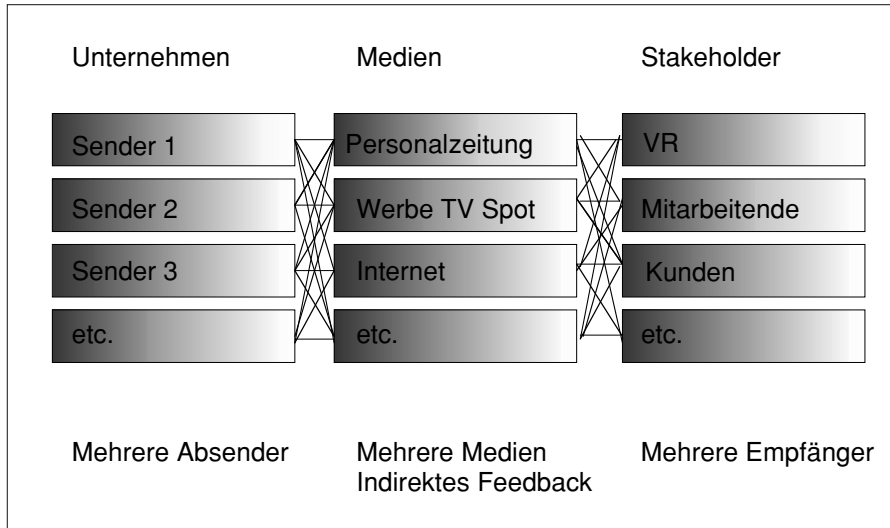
Unternehmen

Medien

Stakeholder

Sender 1

Sender 2

Sender 3

etc.

Personalzeitung

Werbe TV Spot

Internet

etc.

VR

Mitarbeitende

Kunden

etc.

Mehrere Absender

Mehrere Medien
Indirektes Feedback

Mehrere Empfänger